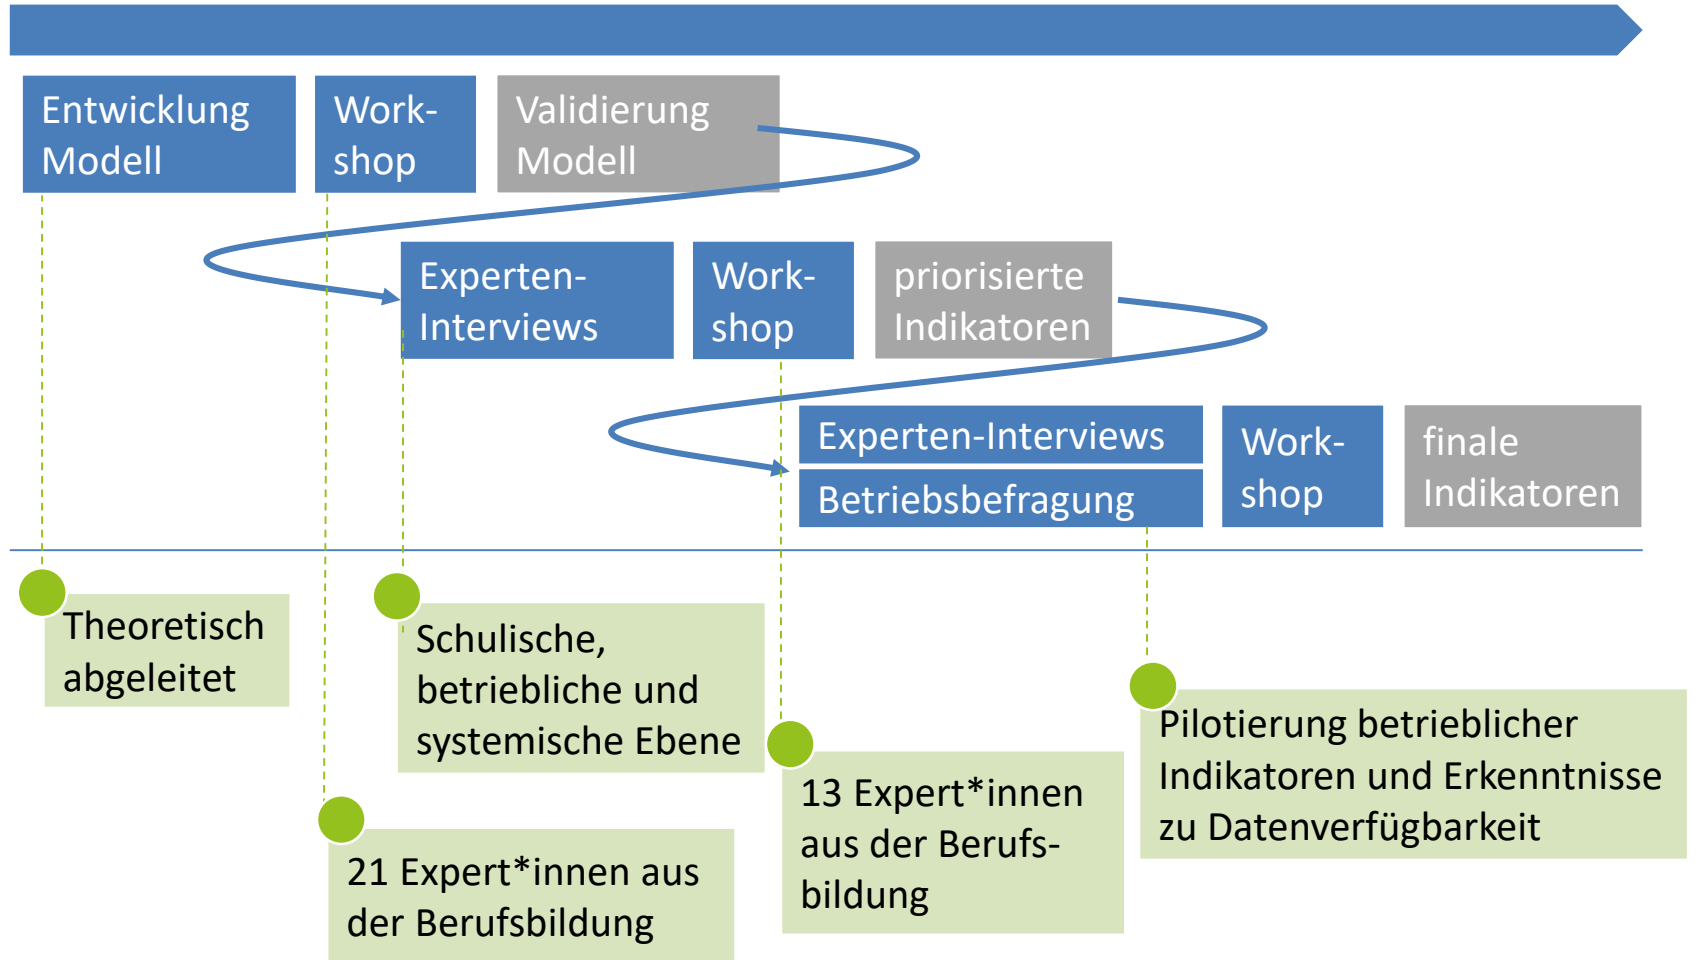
Entwicklung Modell

Work-shop

Validierung Modell

Experten-Interviews

Work-shop

priorisierte Indikatoren

Experten-Interviews

Betriebsbefragung

Work-shop

finale Indikatoren

Theoretisch abgeleitet

Schulische, betriebliche und systemische Ebene

21 Expert*innen aus der Berufsbildung

13 Expert*innen aus der Berufs-bildung

Pilotierung betrieblicher Indikatoren und Erkenntnisse zu Datenverfügbarkeit